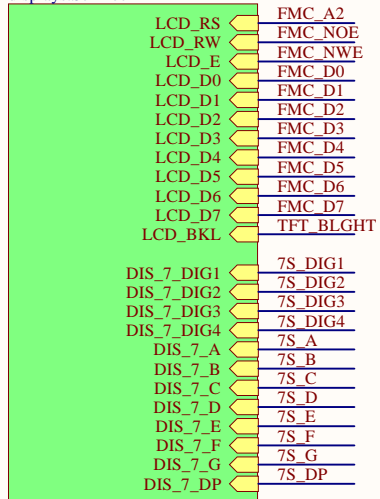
LCD_RS
LCD_RW
LCD_E
LCD_D0
LCD_D1
LCD_D2
LCD_D3
LCD_D4
LCD_D5
LCD_D6
LCD_D7
LCD_BKL

FMC_A2
FMC_NOE
FMC_NWE
FMC_D0
FMC_D1
FMC_D2
FMC_D3
FMC_D4
FMC_D5
FMC_D6
FMC_D7
TFT_BLGHT

DIS_7_DIG1
DIS_7_DIG2
DIS_7_DIG3
DIS_7_DIG4
DIS_7_A
DIS_7_B
DIS_7_C
DIS_7_D
DIS_7_E
DIS_7_F
DIS_7_G
DIS_7_DP

7S_DIG1
7S_DIG2
7S_DIG3
7S_DIG4
7S_A
7S_B
7S_C
7S_D
7S_E
7S_F
7S_G
7S_DP